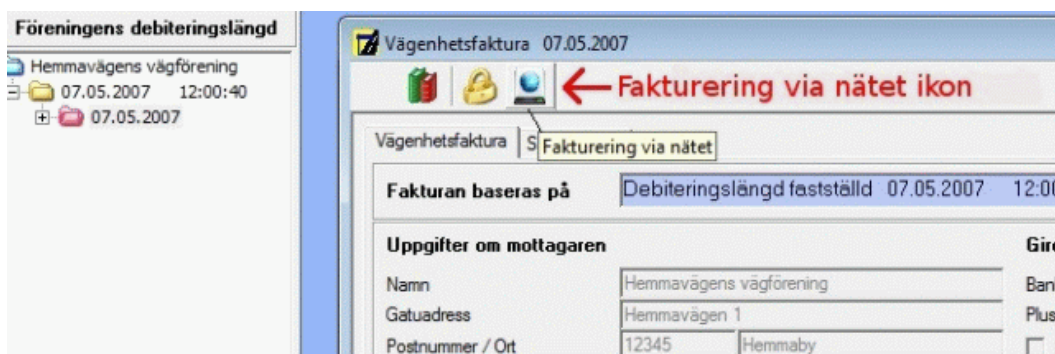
Föreningens debiteringslängd

Hemmavägens vägförening
07.05.2007 12:00:40
07.05.2007

Vägenhetsfaktura 07.05.2007

← Fakturering via nätet ikon

Vägenhetsfaktura | S

Fakturering via nätet

Fakturan baseras på
Debiteringslängd fastställd 07.05.2007 12:0

Uppgifter om mottagaren

Gir

Namn
Hemmavägens vägförening
Ban

Gatuadress
Hemmavägen 1
Plus

Postnummer / Ort
12345
Hemmaby